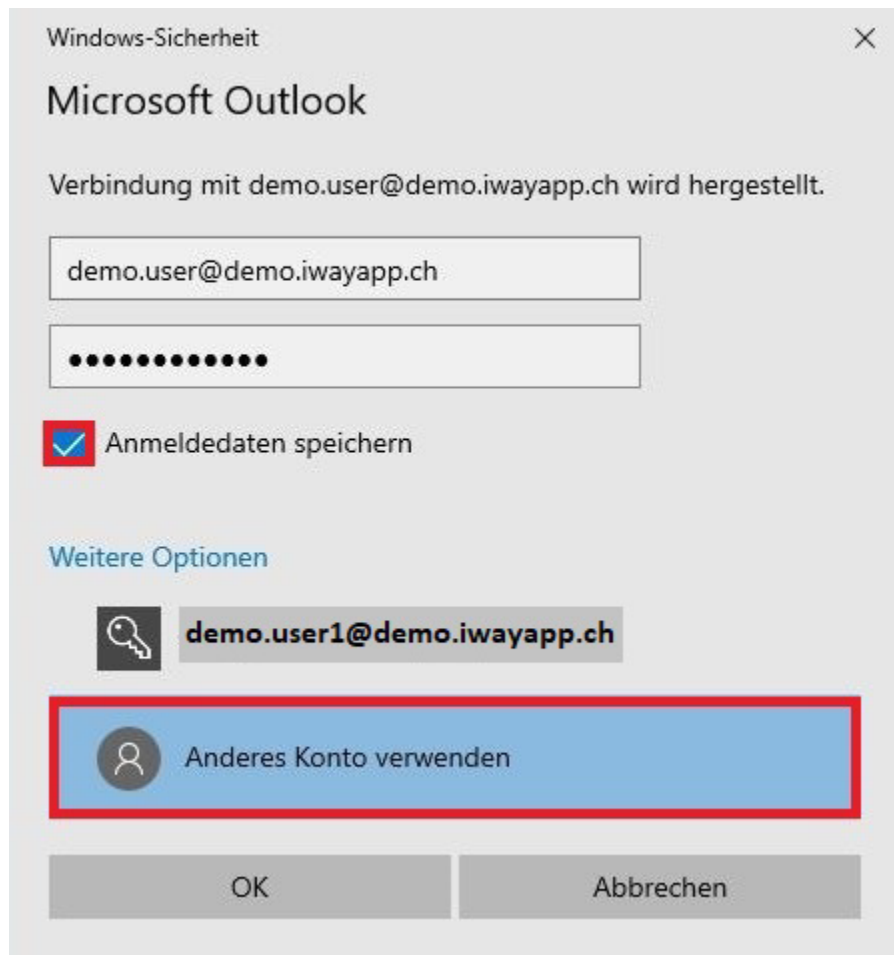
Windows-Sicherheit ×

Microsoft Outlook

Verbindung mit demo.user@demo.iwayapp.ch wird hergestellt.

demo.user@demo.iwayapp.ch

••••••••••••

Anmeldedaten speichern

Weitere Optionen

demo.user1@demo.iwayapp.ch

Anderes Konto verwenden

OK

Abbrechen